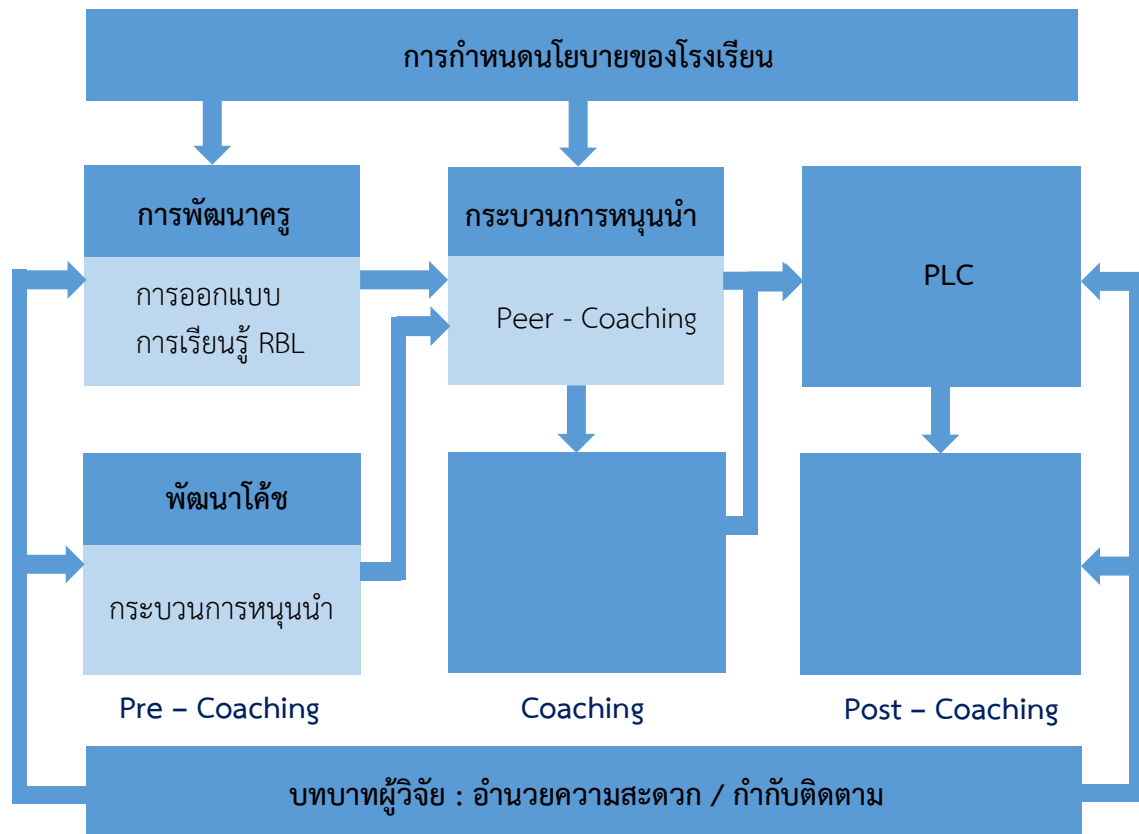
การกำหนดนโยบายของโรงเรียน

การพัฒนาครู

การออกแบบ
การเรียนรู้ RBL

กระบวนการหนุนนำ

Peer - Coaching

PLC

พัฒนาโค้ช

กระบวนการหนุนนำ

Pre – Coaching

Coaching

Post – Coaching

บทบาทผู้วิจัย : อำนวยความสะดวก / กำกับติดตาม